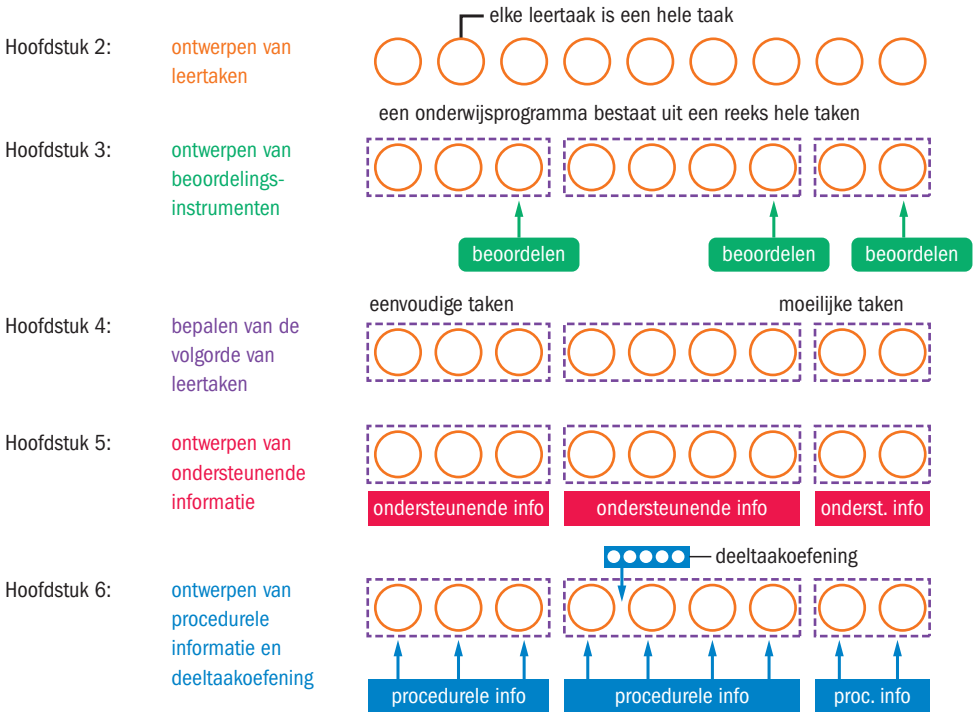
Hoofdstuk 2: ontwerpen van leertaken

elke leertaak is een hele taak

een onderwijsprogramma bestaat uit een reeks hele taken

Hoofdstuk 3: ontwerpen van beoordelingsinstrumenten

beoordelen beoordelen beoordelen

eenvoudige taken moeilijke taken

Hoofdstuk 4: bepalen van de volgorde van leertaken

Hoofdstuk 5: ontwerpen van ondersteunende informatie

ondersteunende info ondersteunende info onderst. info

deeltaakoefening

Hoofdstuk 6: ontwerpen van procedurele informatie en deeltaakoefening

procedurele info procedurele info proc. info